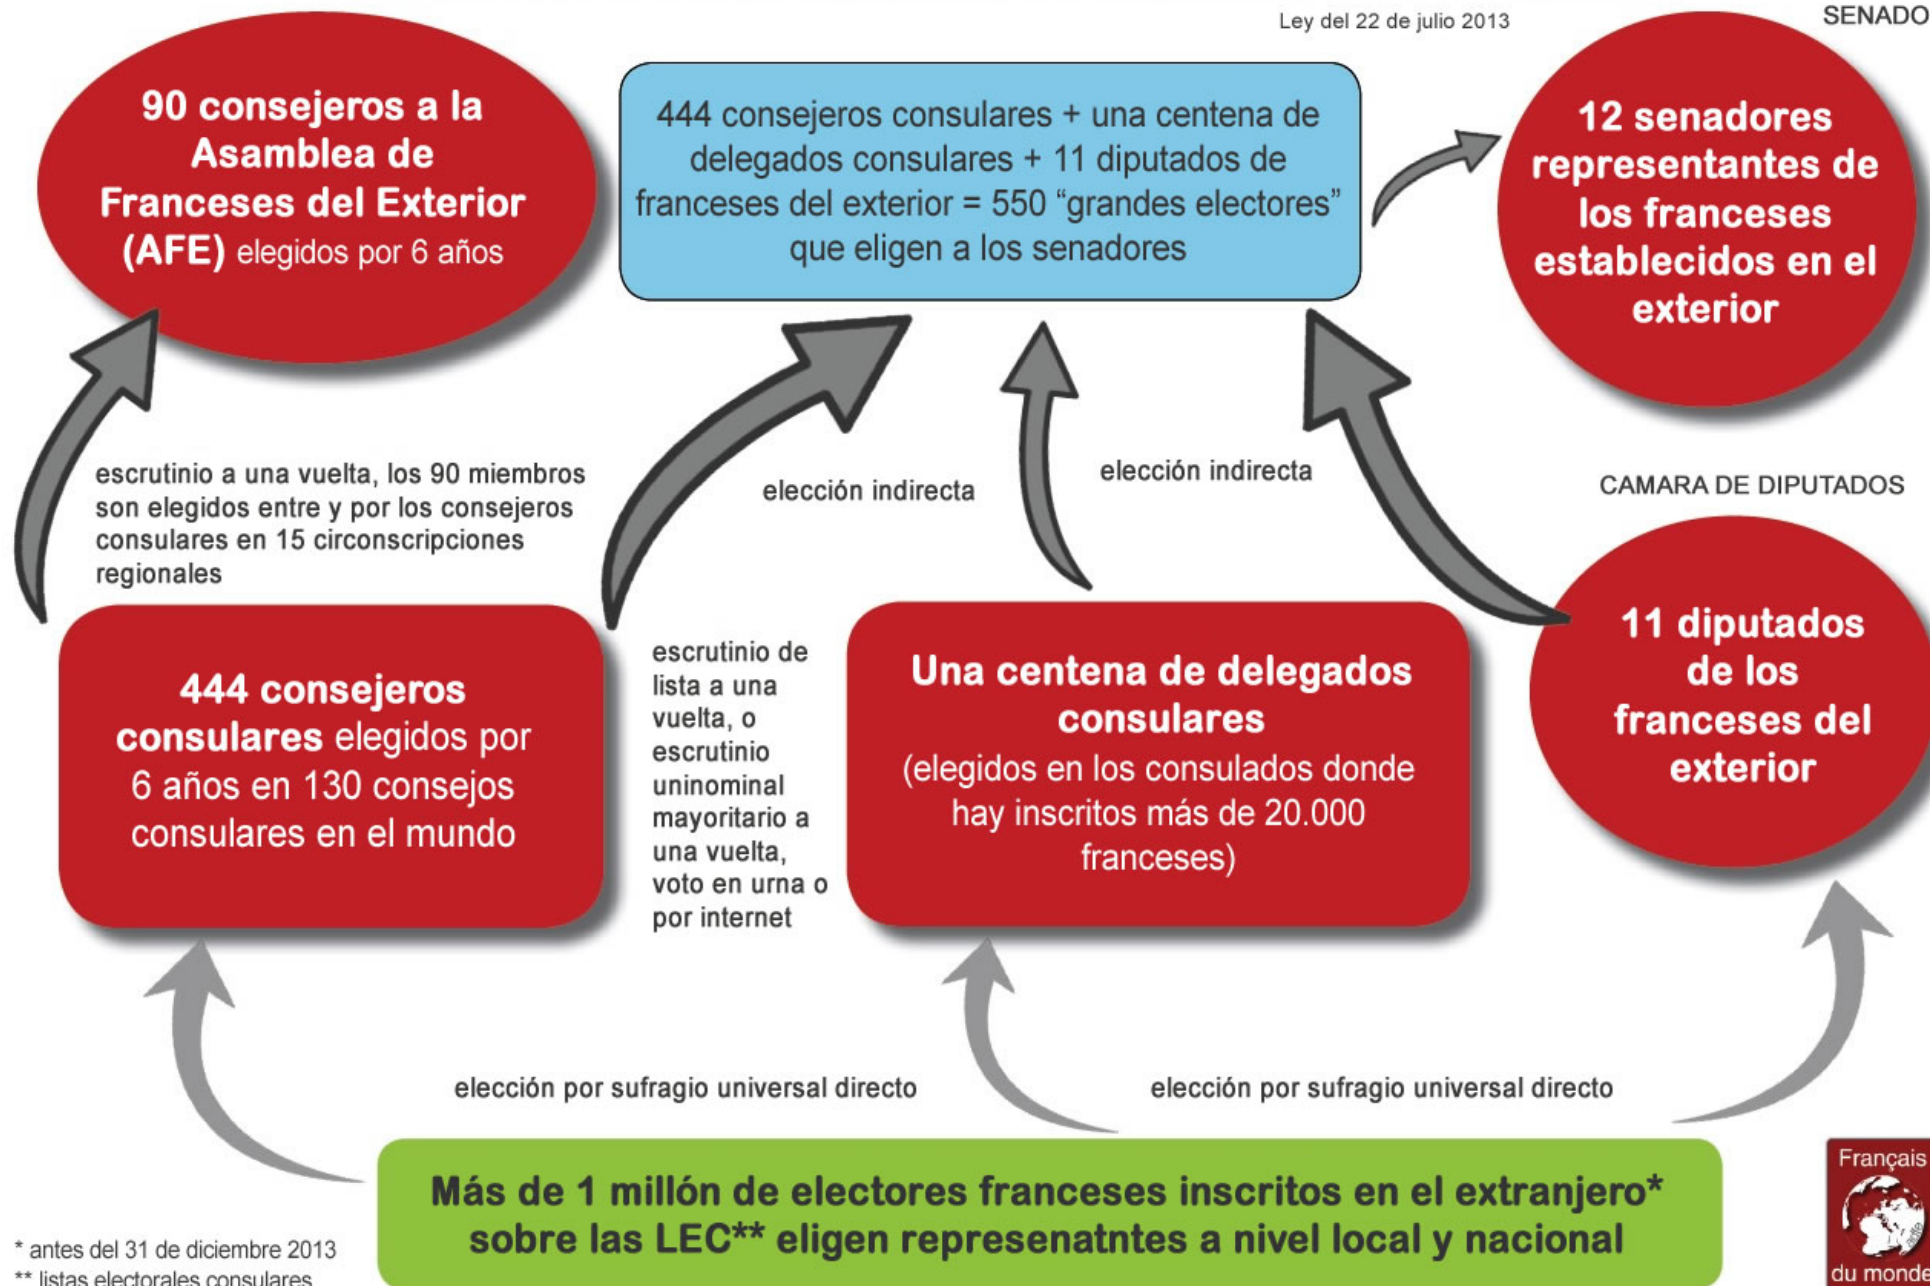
Ley del 22 de julio 2013

SENADO

90 consejeros a la Asamblea de Franceses del Exterior (AFE) elegidos por 6 años

444 consejeros consulares + una centena de delegados consulares + 11 diputados de franceses del exterior = 550 “grandes electores” que eligen a los senadores

12 senadores representantes de los franceses establecidos en el exterior

escrutinio a una vuelta, los 90 miembros son elegidos entre y por los consejeros consulares en 15 circonscripciones regionales

elección indirecta

elección indirecta

CAMARA DE DIPUTADOS

444 consejeros consulares elegidos por 6 años en 130 consejos consulares en el mundo

escrutinio de lista a una vuelta, o escrutinio uninominal mayoritario a una vuelta, voto en urna o por internet

Una centena de delegados consulares (elegidos en los consulados donde hay inscritos más de 20.000 franceses)

11 diputados de los franceses del exterior

elección por sufragio universal directo

elección por sufragio universal directo

Más de 1 millón de electores franceses inscritos en el extranjero* sobre las LEC** eligen represenatntes a nivel local y nacional

* antes del 31 de diciembre 2013
** listas electorales consulares

Français du monde